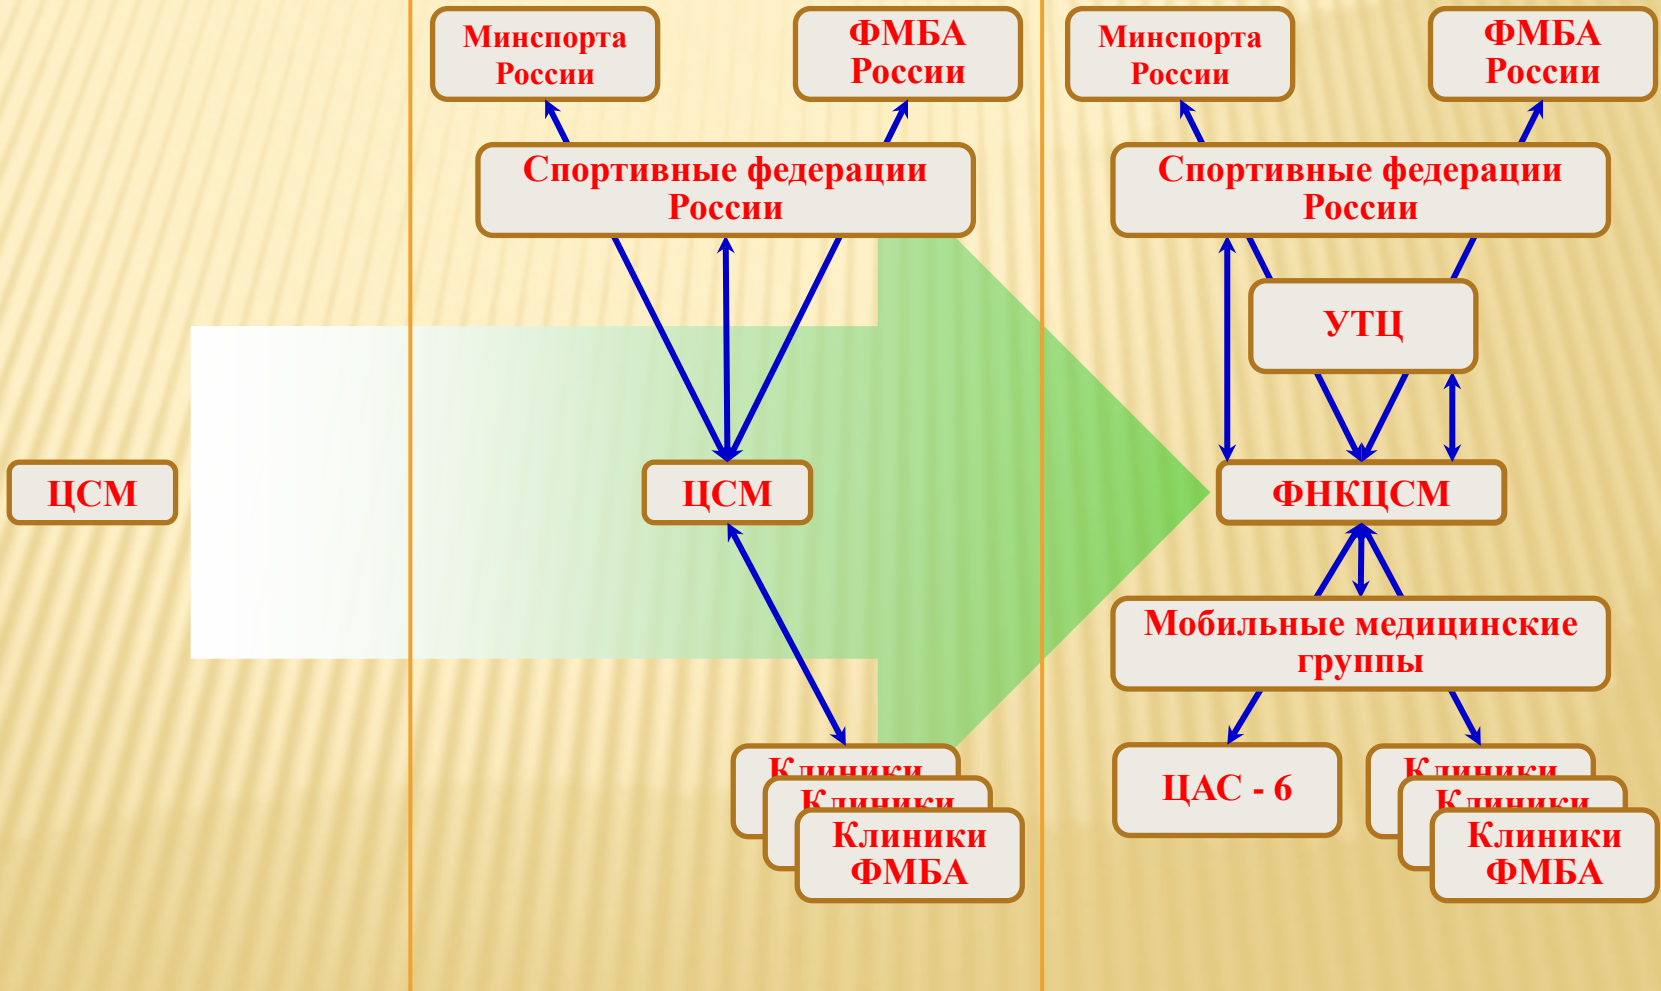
ЦСМ

Минспорта России

ФМБА России

Спортивные федерации России

ЦСМ

Клиники

Клиники

Клиники ФМБА

Минспорта России

ФМБА России

Спортивные федерации России

УТЦ

ФНКЦСМ

Мобильные медицинские группы

ЦАС - 6

Клиники

Клиники

Клиники ФМБА